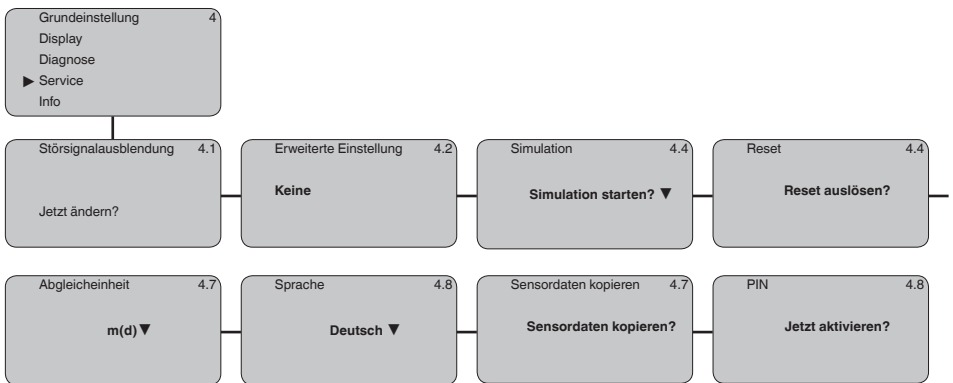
Grundeinstellung 4
Display
Diagnose
▶ Service
Info

Störsignalausblendung 4.1

Jetzt ändern?

Erweiterte Einstellung 4.2

Keine

Simulation 4.4

Simulation starten? ▼

Reset 4.4

Reset auslösen?

Abgleicheinheit 4.7

m(d) ▼

Sprache 4.8

Deutsch ▼

Sensordaten kopieren 4.7

Sensordaten kopieren?

PIN 4.8

Jetzt aktivieren?